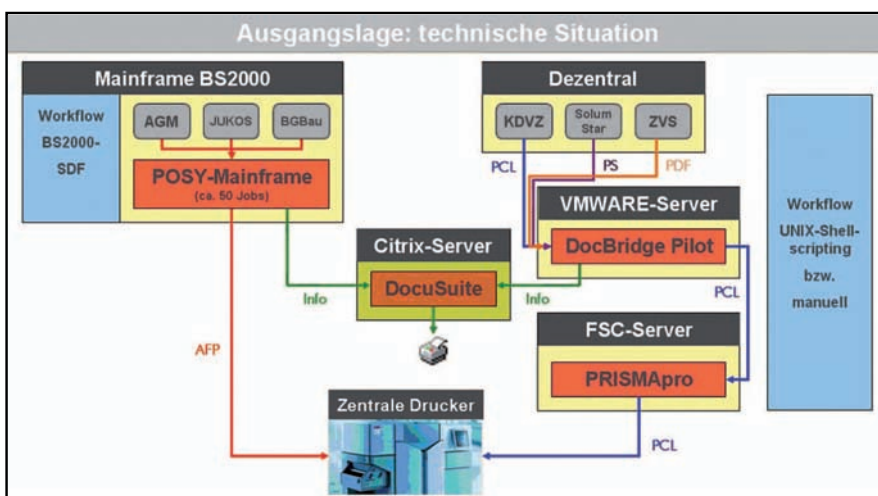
Ausgangslage: technische Situation

Mainframe BS2000

Workflow BS2000-SDF

AGM

JUKOS

BGBau

POSY-Mainframe
(ca. 50 Jobs)

Dezentral

KDVZ

Solum Star

ZVS

PCL

PS

PDF

VMWARE-Server

DocBridge Pilot

Workflow UNIX-Shell-scripting bzw. manuell

Citrix-Server

DocuSuite

Info

Info

PCL

FSC-Server

PRISMApro

AFP

Zentrale Drucker

PCL